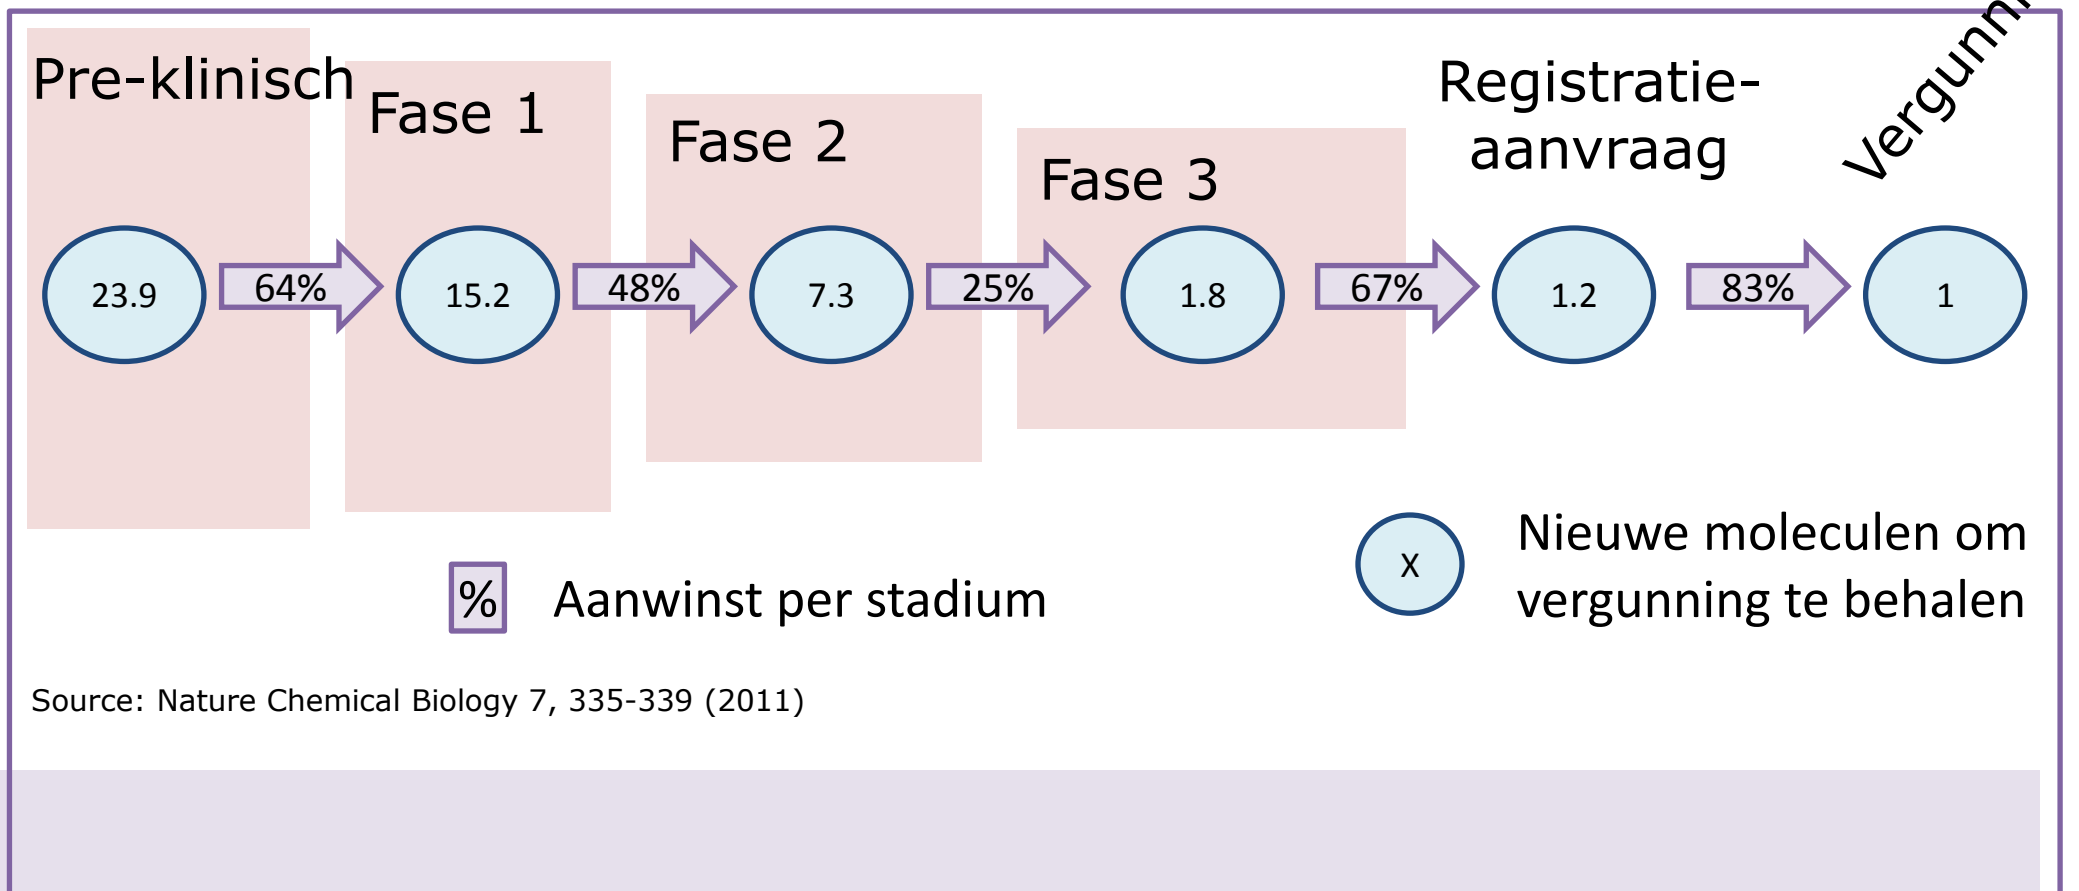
Pre-klinisch

Fase 1

Fase 2

Fase 3

Registratie-aanvraag

Vergunn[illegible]

23.9

64%

15.2

48%

7.3

25%

1.8

67%

1.2

83%

1

%

Aanwinst per stadium

X

Nieuwe moleculen om vergunning te behalen

Source: Nature Chemical Biology 7, 335-339 (2011)